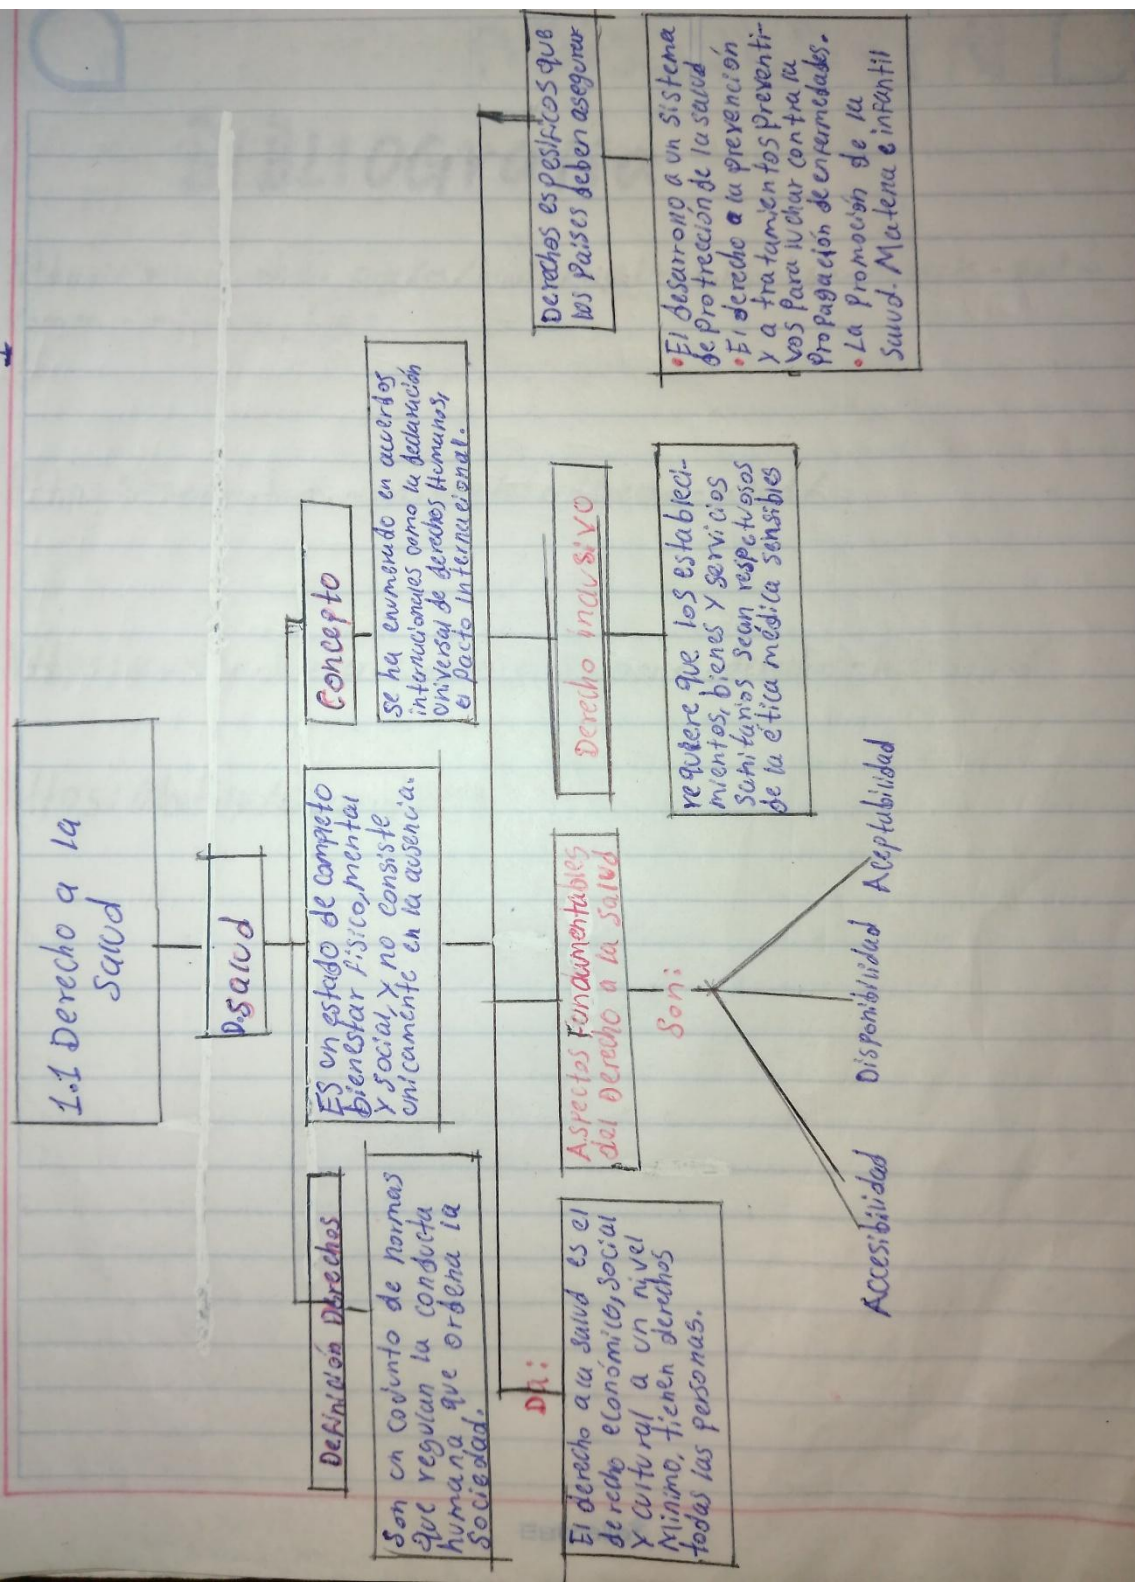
1.1 Derecho a la Salud

D. salud

Definición Derechos

Son un conjunto de normas que regulan la conducta humana que ordena la sociedad.

ES un estado de completo bienestar físico, mental y social, y no consiste únicamente en la ausencia.

Concepto

se ha enumerado en acuerdos internacionales como la declaración universal de derechos Humanos, el pacto internacional.

Derechos especificos que los países deben asegurar

DA:

El derecho a la salud es el derecho económico, social y cultural a un nivel mínimo, tienen derechos todas las personas.

Aspectos Fundamentales del Derecho a la salud

Son:

Accesibilidad

Disponibilidad

Aceptabilidad

Derecho inclusivo

requiere que los establecimientos, bienes y servicios sanitarios sean respetuosos de la ética médica sensibles

• El desarrollo a un sistema de protección de la salud
• El derecho a la prevención y a tratamientos preventivos para luchar contra la propagación de enfermedades.
• La promoción de la salud. Materna e infantil